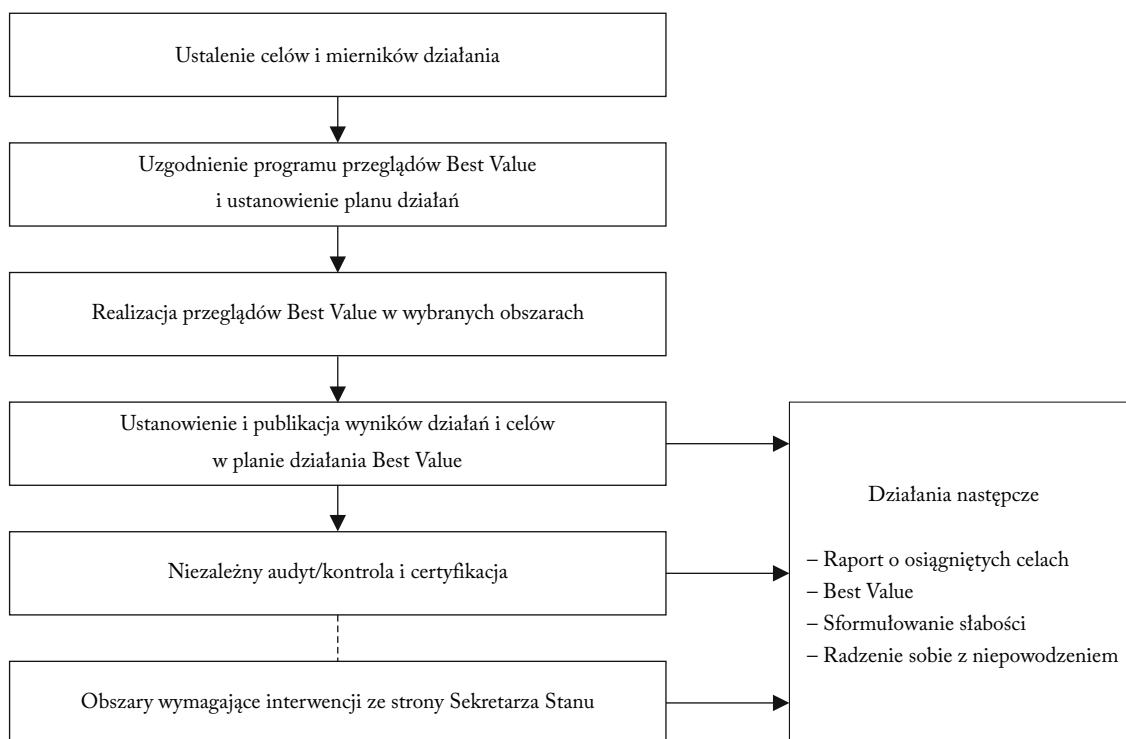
Ustalenie celów i mierników działania

Uzgodnienie programu przeglądów Best Value i ustanowienie planu działań

Realizacja przeglądów Best Value w wybranych obszarach

Ustanowienie i publikacja wyników działań i celów w planie działania Best Value

Niezależny audyt/kontrola i certyfikacja

Obszary wymagające interwencji ze strony Sekretarza Stanu

Działania następcze

– Raport o osiągniętych celach
– Best Value
– Sformułowanie słabości
– Radzenie sobie z niepowodzeniem